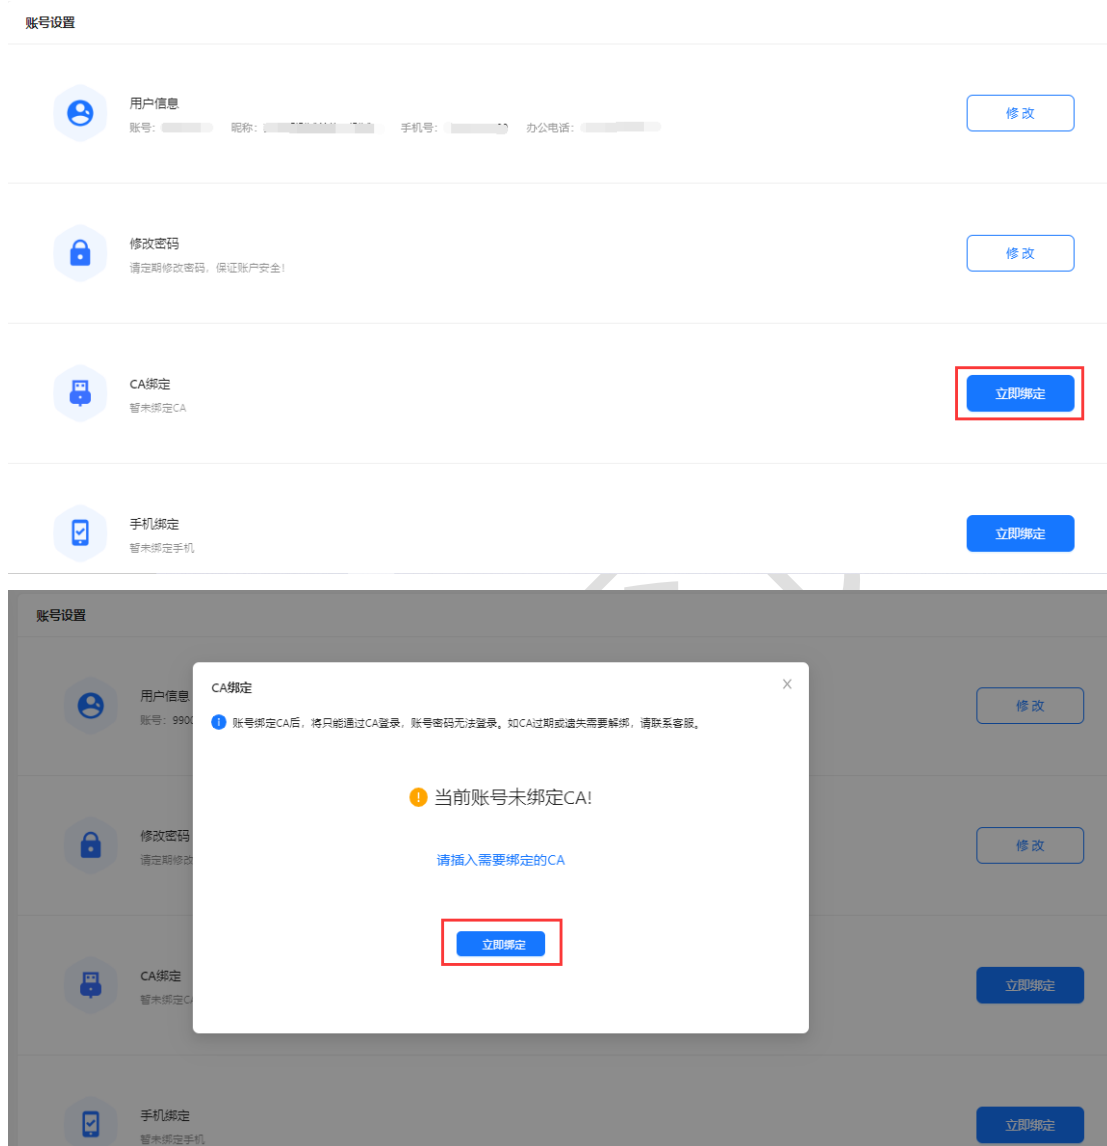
账号设置

用户信息
账号: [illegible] 昵称: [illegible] 手机号: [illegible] 办公电话: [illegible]

修改

修改密码
请定期修改密码，保证账户安全!

修改

CA绑定
暂未绑定CA

立即绑定

手机绑定
暂未绑定手机

立即绑定

账号设置

用户信息
账号: 990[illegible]

修改

修改密码
请定期修改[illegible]

修改

CA绑定
暂未绑定C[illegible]

立即绑定

手机绑定
暂未绑定手机

立即绑定

CA绑定
×
账号绑定CA后，将只能通过CA登录，账号密码无法登录。如CA过期或遗失需要解绑，请联系客服。

当前账号未绑定CA!

请插入需要绑定的CA

立即绑定